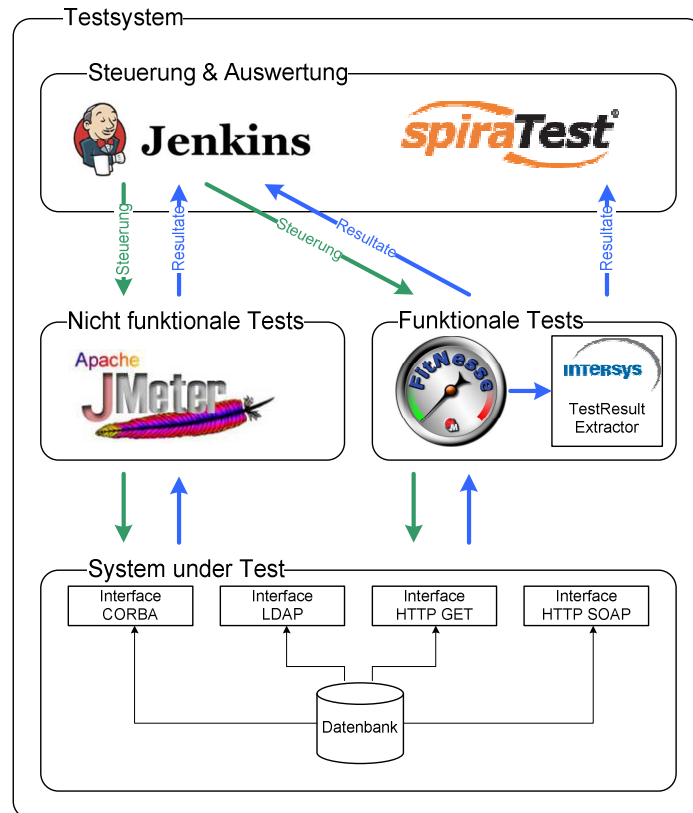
Testsystem

Steuerung & Auswertung

Jenkins

spiraTest®

Steuerung

Resultate

Steuerung

Resultate

Resultate

Nicht funktionale Tests

Apache JMeter

Funktionale Tests

FitNesse

INTERSYS

TestResult Extractor

System under Test

Interface CORBA

Interface LDAP

Interface HTTP GET

Interface HTTP SOAP

Datenbank